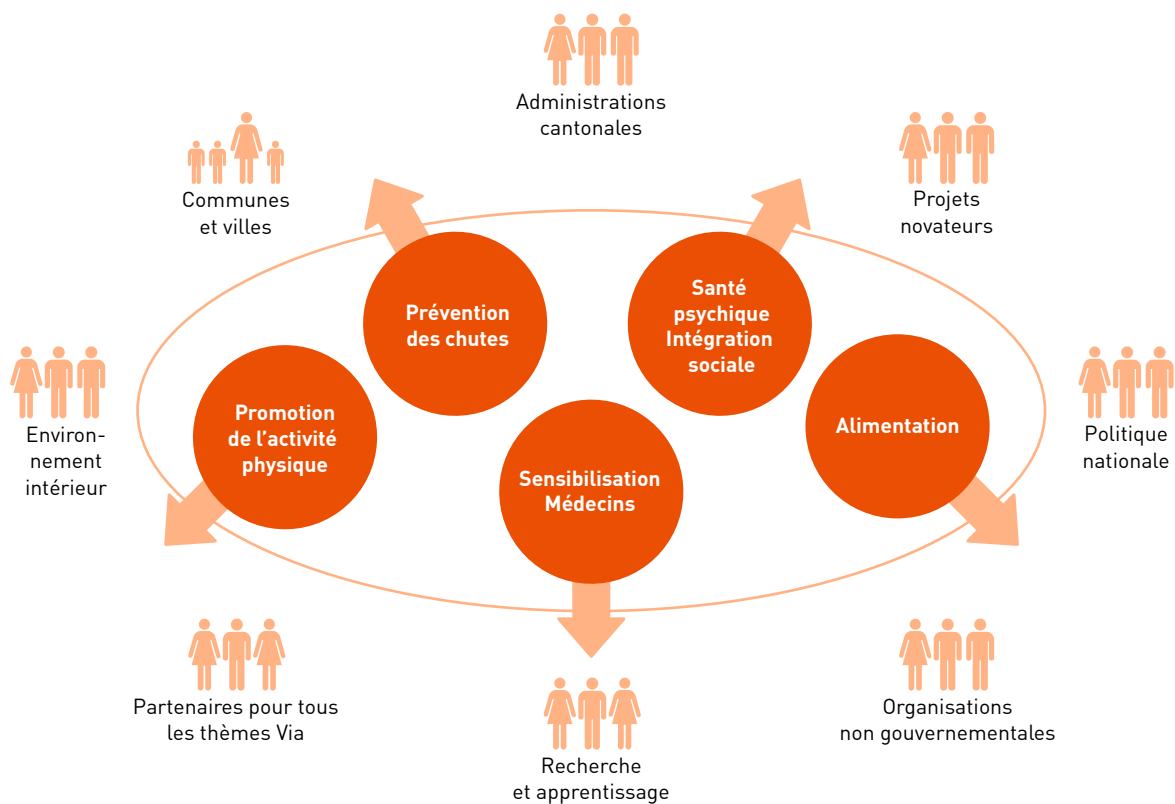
Administrations cantonales

Communes et villes

Projets novateurs

Prévention des chutes

Santé psychique Intégration sociale

Environnement intérieur

Promotion de l’activité physique

Alimentation

Politique nationale

Sensibilisation Médecins

Partenaires pour tous les thèmes Via

Organisations non gouvernementales

Recherche et apprentissage